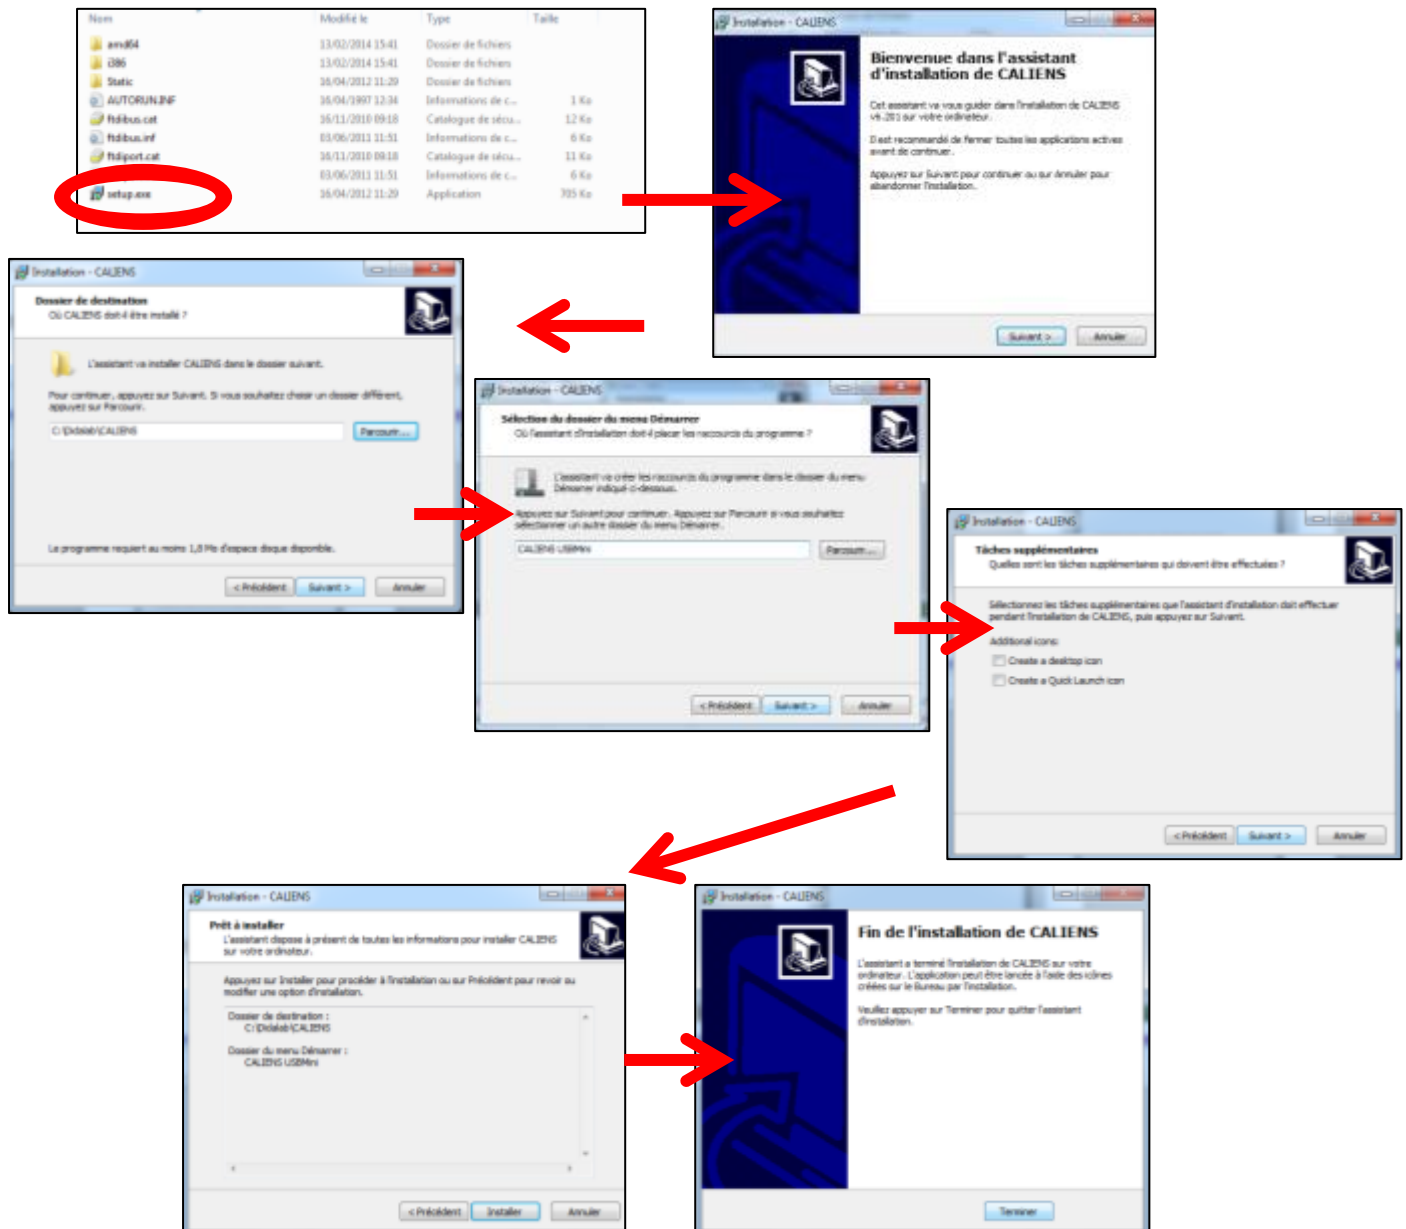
| Nom | Modifié le | Type | Taille |
|---|---|---|---|
| amd64 | 13/02/2014 15:41 | Dossier de fichiers | |
| i386 | 13/02/2014 15:41 | Dossier de fichiers | |
| Static | 16/04/2012 11:29 | Dossier de fichiers | |
| AUTORUN.INF | 16/04/1997 12:34 | Informations de c... | 1 Ko |
| ftdibus.cat | 16/11/2010 09:18 | Catalogue de sécu... | 12 Ko |
| ftdibus.inf | 03/06/2011 11:51 | Informations de c... | 6 Ko |
| ftdiport.cat | 16/11/2010 09:18 | Catalogue de sécu... | 11 Ko |
| | 03/06/2011 11:51 | Informations de c... | 6 Ko |
| setup.exe | 16/04/2012 11:29 | Application | 705 Ko |

Installation - CALIENS

Bienvenue dans l'assistant d'installation de CALIENS

Cet assistant va vous guider dans l'installation de CALIENS v6.201 sur votre ordinateur.

Il est recommandé de fermer toutes les applications actives avant de continuer.

Appuyez sur Suivant pour continuer ou sur Annuler pour abandonner l'installation.

Suivant > Annuler

Installation - CALIENS

Dossier de destination
Où CALIENS doit-il être installé ?

L'assistant va installer CALIENS dans le dossier suivant.

Pour continuer, appuyez sur Suivant. Si vous souhaitez choisir un dossier différent, appuyez sur Parcourir.

C:\Didalab\CALIENS Parcourir...

Le programme requiert au moins 1,8 Mo d'espace disque disponible.

< Précédent Suivant > Annuler

Installation - CALIENS

Sélection du dossier du menu Démarrer
Où l'assistant d'installation doit-il placer les raccourcis du programme ?

L'assistant va créer les raccourcis du programme dans le dossier du menu Démarrer indiqué ci-dessous.

Appuyez sur Suivant pour continuer. Appuyez sur Parcourir si vous souhaitez sélectionner un autre dossier du menu Démarrer.

CALIENS USBMini Parcourir...

< Précédent Suivant > Annuler

Installation - CALIENS

Tâches supplémentaires
Quelles sont les tâches supplémentaires qui doivent être effectuées ?

Sélectionnez les tâches supplémentaires que l'assistant d'installation doit effectuer pendant l'installation de CALIENS, puis appuyez sur Suivant.

Additional icons:
Create a desktop icon
Create a Quick Launch icon

< Précédent Suivant > Annuler

Installation - CALIENS

Prêt à installer
L'assistant dispose à présent de toutes les informations pour installer CALIENS sur votre ordinateur.

Appuyez sur Installer pour procéder à l'installation ou sur Précédent pour revoir ou modifier une option d'installation.

Dossier de destination :
C:\Didalab\CALIENS

Dossier du menu Démarrer :
CALIENS USBMini

< Précédent Installer Annuler

Installation - CALIENS

Fin de l'installation de CALIENS

L'assistant a terminé l'installation de CALIENS sur votre ordinateur. L'application peut être lancée à l'aide des icônes créées sur le Bureau par l'installation.

Veuillez appuyer sur Terminer pour quitter l'assistant d'installation.

Terminer